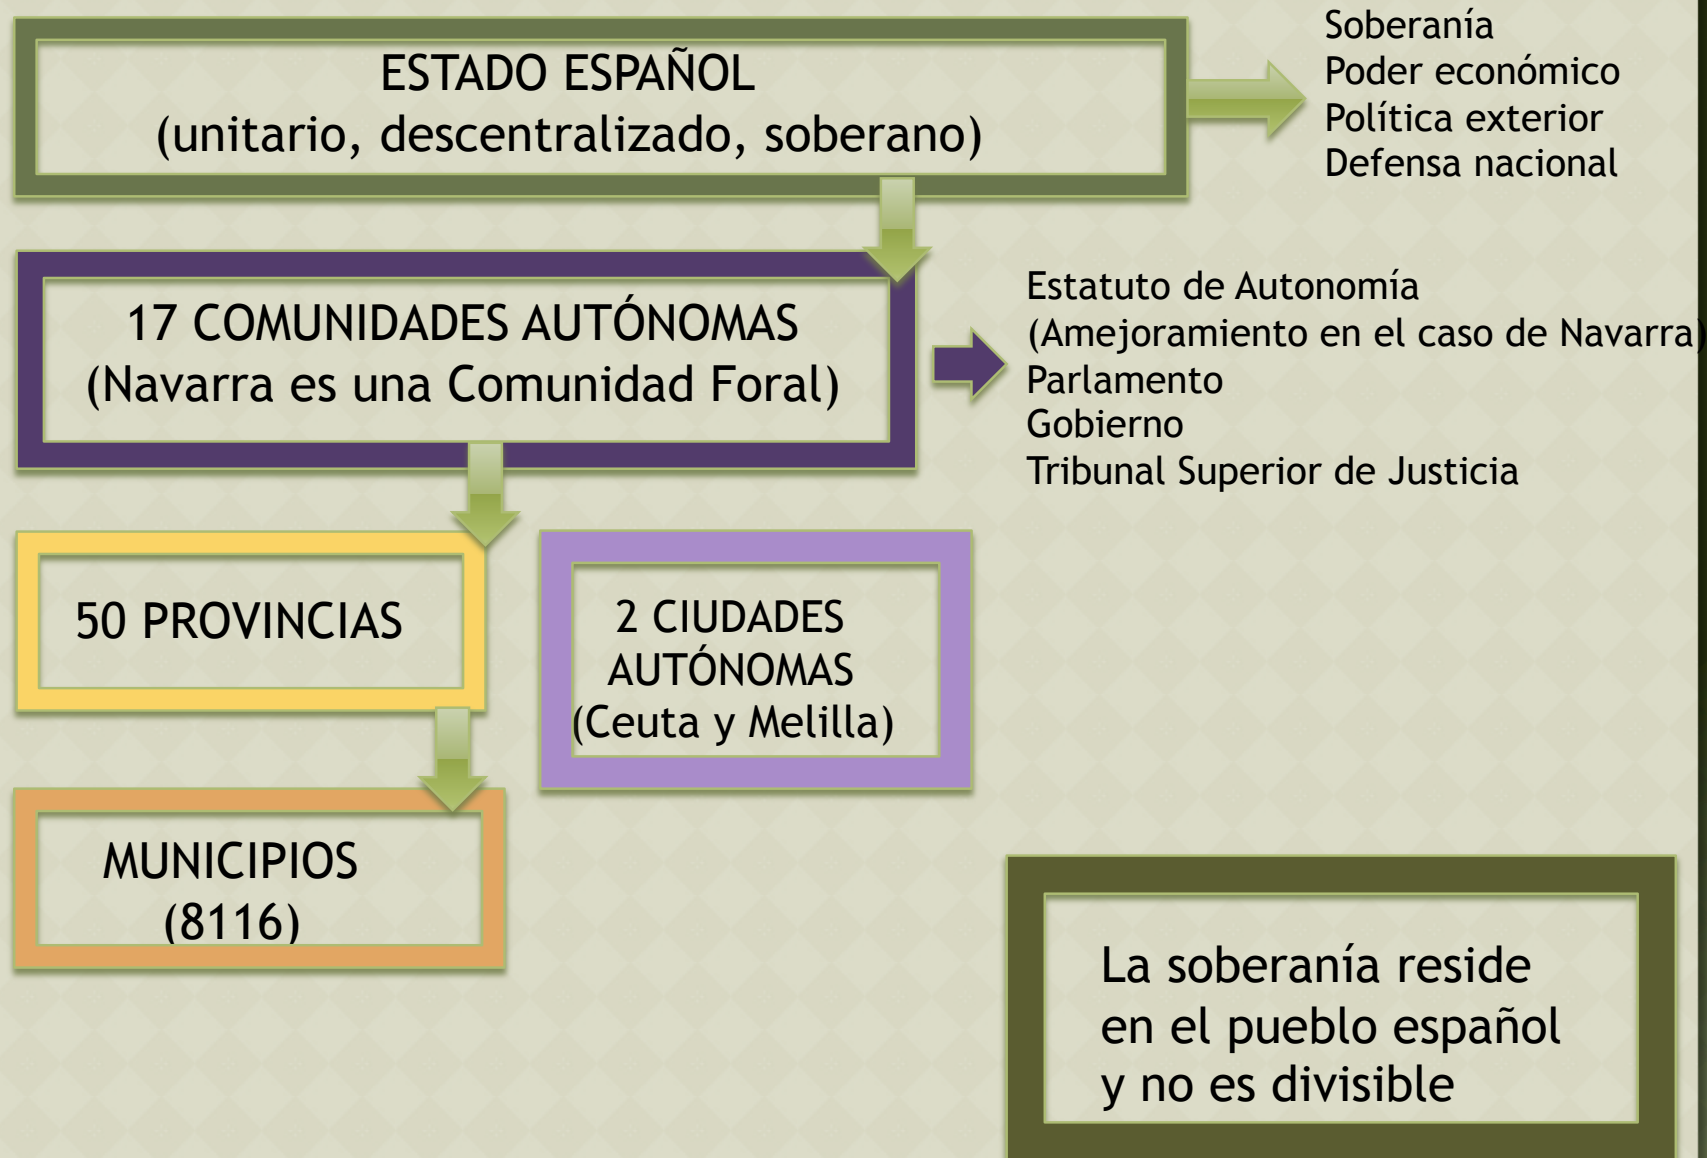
ESTADO ESPAÑOL
(unitario, descentralizado, soberano)

Soberanía
Poder económico
Política exterior
Defensa nacional

17 COMUNIDADES AUTÓNOMAS
(Navarra es una Comunidad Foral)

Estatuto de Autonomía
(Amejoramiento en el caso de Navarra)
Parlamento
Gobierno
Tribunal Superior de Justicia

50 PROVINCIAS

2 CIUDADES AUTÓNOMAS
(Ceuta y Melilla)

MUNICIPIOS
(8116)

La soberanía reside en el pueblo español y no es divisible